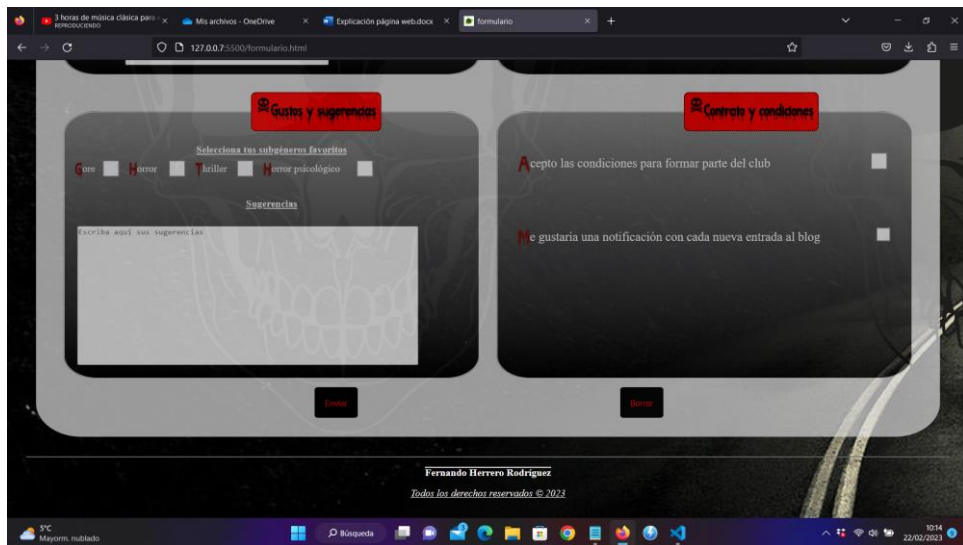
3 horas de música clásica para
REPRODUCIENDO
Mis archivos - OneDrive
Explicación página web.docx
formulario
127.0.0.7:5500/formulario.html

Gustos y sugerencias

Selecciona tus subgéneros favoritos
Gore Horror Thriller Horror psicológico

Sugerencias

Escriba aquí sus sugerencias

Contrato y condiciones

Acepto las condiciones para formar parte del club

Me gustaria una notificación con cada nueva entrada al blog

Enviar

Borrar

Fernando Herrero Rodriguez

Todos los derechos reservados © 2023

5°C
Mayorm. nublado
Búsqueda
10:14
22/02/2023